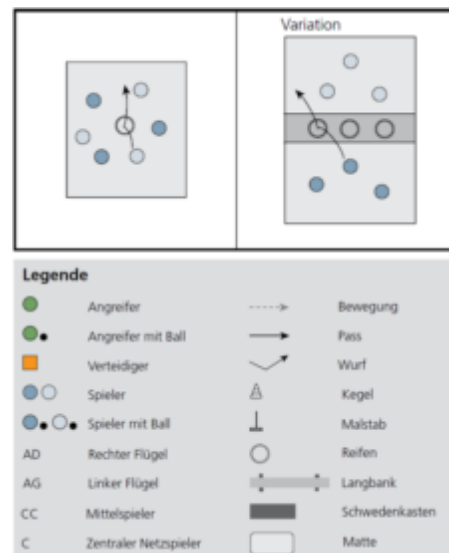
Variation

Legende

| | | | |
|---|---|---|---|
| | Angreifer | | Bewegung |
| | Angreifer mit Ball | | Pass |
| | Verteidiger | | Wurf |
| | Spieler | | Kegel |
| | Spieler mit Ball | | Malstab |
| AD | Rechter Flügel | | Reifen |
| AG | Linker Flügel | | Langbank |
| CC | Mittelspieler | | Schwedenkasten |
| C | Zentraler Netzspieler | | Matte |